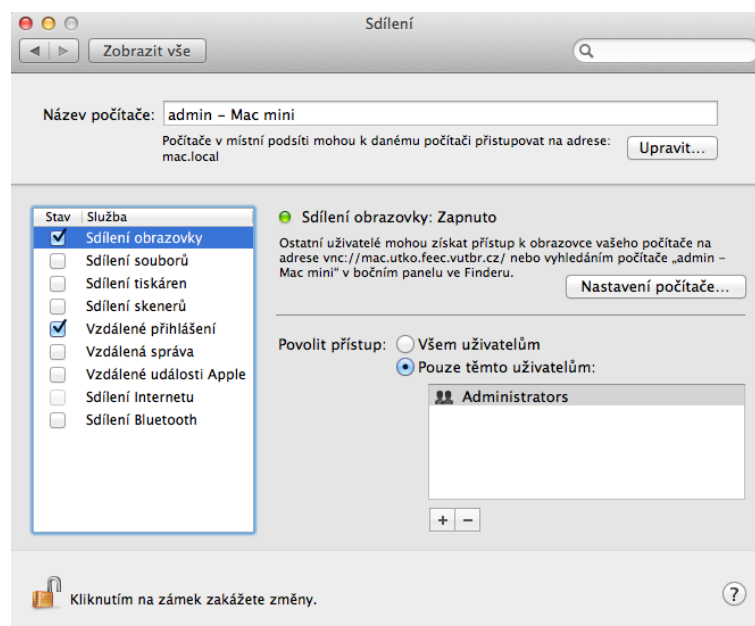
Sdílení

Zobrazit vše

Název počítače: admin – Mac mini

Počítače v místní podsíti mohou k danému počítači přistupovat na adrese: mac.local

Upravit…

| Stav | Služba |
|---|---|
| ☑ | Sdílení obrazovky |
| ☐ | Sdílení souborů |
| ☐ | Sdílení tiskáren |
| ☐ | Sdílení skenerů |
| ☑ | Vzdálené přihlášení |
| ☐ | Vzdálená správa |
| ☐ | Vzdálené události Apple |
| ☐ | Sdílení Internetu |
| ☐ | Sdílení Bluetooth |

Sdílení obrazovky: Zapnuto

Ostatní uživatelé mohou získat přístup k obrazovce vašeho počítače na adrese vnc://mac.utko.feec.vutbr.cz/ nebo vyhledáním počítače „admin – Mac mini" v bočním panelu ve Finderu.

Nastavení počítače…

Povolit přístup: Všem uživatelům
Pouze těmto uživatelům:

Administrators

+ –

Kliknutím na zámek zakážete změny.

?